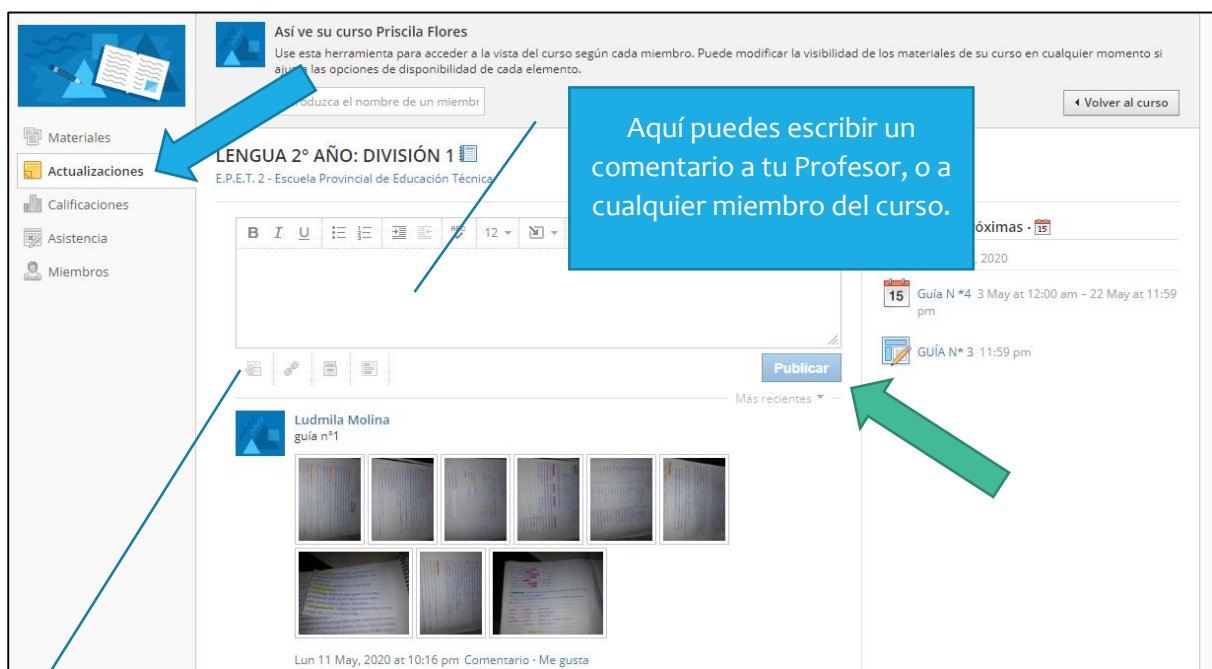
Así ve su curso Priscila Flores

Use esta herramienta para acceder a la vista del curso según cada miembro. Puede modificar la visibilidad de los materiales de su curso en cualquier momento si aju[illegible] las opciones de disponibilidad de cada elemento.

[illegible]oduzca el nombre de un miembr

◂ Volver al curso

Materiales
Actualizaciones
Calificaciones
Asistencia
Miembros

LENGUA 2° AÑO: DIVISIÓN 1

E.P.E.T. 2 - Escuela Provincial de Educación Técnica

Aquí puedes escribir un comentario a tu Profesor, o a cualquier miembro del curso.

B I U 12

Publicar

Más recientes

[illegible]óximas - 15

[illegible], 2020

15 Guía N *4 3 May at 12:00 am – 22 May at 11:59 pm

GUÍA N* 3 11:59 pm

Ludmila Molina
guía n°1

Lun 11 May, 2020 at 10:16 pm Comentario · Me gusta